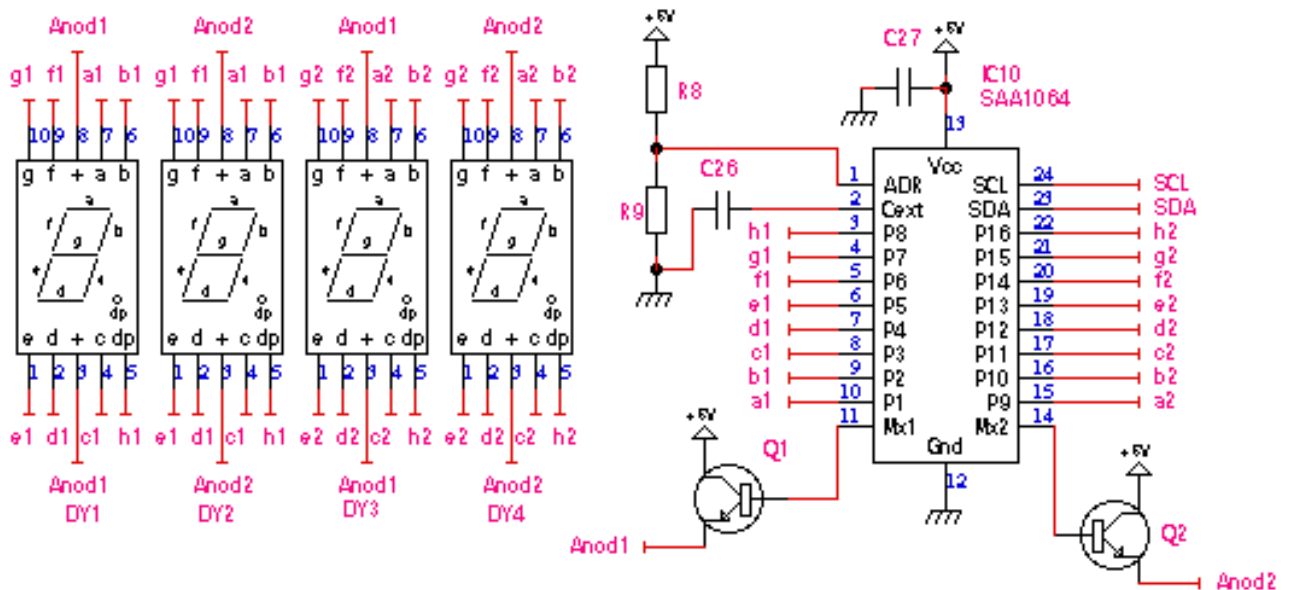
Anod1 Anod2 Anod1 Anod2

g1 f1 a1 b1 g1 f1 a1 b1 g2 f2 a2 b2 g2 f2 a2 b2

10 9 8 7 6 10 9 8 7 6 10 9 8 7 6 10 9 8 7 6

g f + a b g f + a b g f + a b g f + a b

a f g b e d c dp

a f g b e d c dp

a f g b e d c dp

a f g b e d c dp

e d + c dp e d + c dp e d + c dp e d + c dp

1 2 3 4 5 1 2 3 4 5 1 2 3 4 5 1 2 3 4 5

e1 d1 c1 h1 e1 d1 c1 h1 e2 d2 c2 h2 e2 d2 c2 h2

Anod1 Anod2 Anod1 Anod2

DY1 DY2 DY3 DY4

+5V

R8

R9

C26

C27

+5V

IC10
SAA1064

13

Vcc

| | | | | | |
|---|---|---|---|---|---|
| | 1 | ADR | SCL | 24 | SCL |
| | 2 | Cext | SDA | 23 | SDA |
| h1 | 3 | P8 | P16 | 22 | h2 |
| g1 | 4 | P7 | P15 | 21 | g2 |
| f1 | 5 | P6 | P14 | 20 | f2 |
| e1 | 6 | P5 | P13 | 19 | e2 |
| d1 | 7 | P4 | P12 | 18 | d2 |
| c1 | 8 | P3 | P11 | 17 | c2 |
| b1 | 9 | P2 | P10 | 16 | b2 |
| a1 | 10 | P1 | P9 | 15 | a2 |
| | 11 | Mx1 | Mx2 | 14 | |

Gnd

12

+5V

Q1

Anod1

+5V

Q2

Anod2